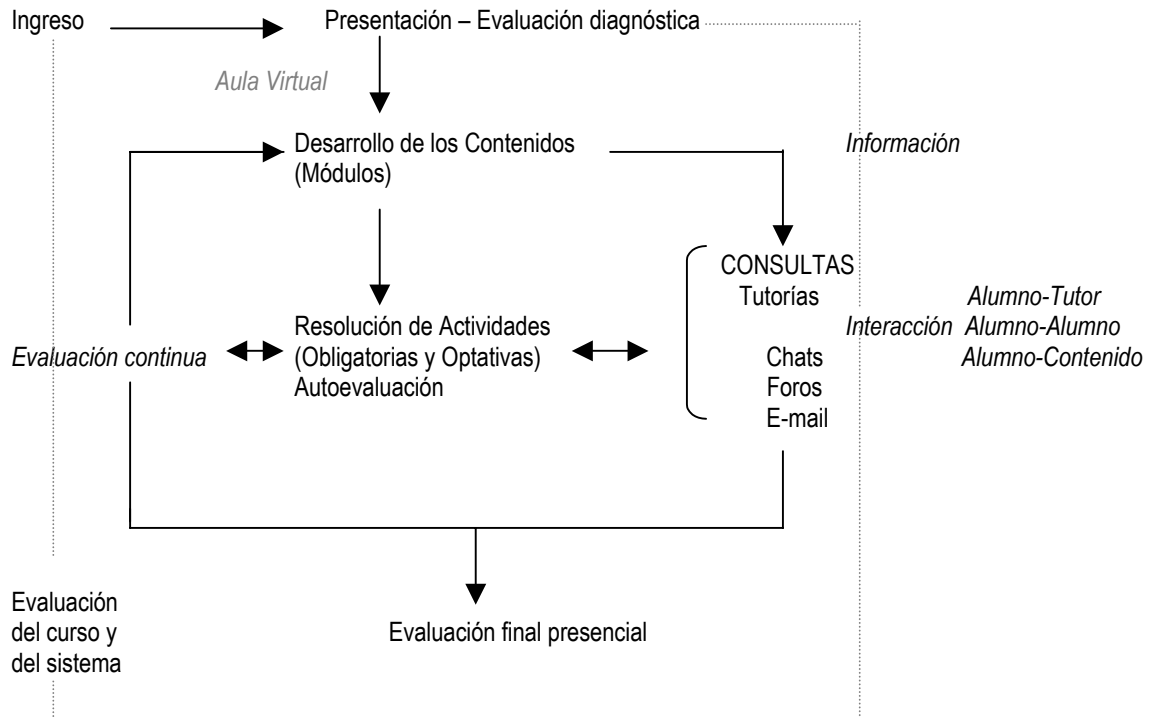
Ingreso

Presentación – Evaluación diagnóstica

Aula Virtual

Desarrollo de los Contenidos (Módulos)

Información

CONSULTAS
Tutorías

Alumno-Tutor

Resolución de Actividades (Obligatorias y Optativas)
Autoevaluación

Interacción Alumno-Alumno

Evaluación continua

Chats
Foros
E-mail

Alumno-Contenido

Evaluación del curso y del sistema

Evaluación final presencial